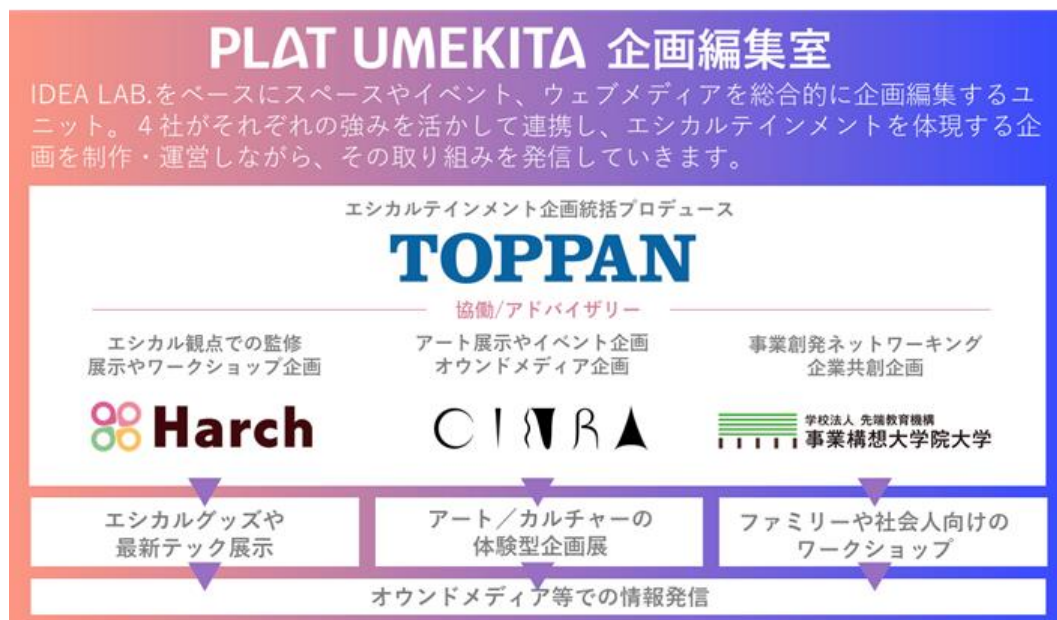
PLAT UMEKITA 企画編集室

IDEA LAB.をベースにスペースやイベント、ウェブメディアを総合的に企画編集するユニット。4社がそれぞれの強みを活かして連携し、エシカルテインメントを体現する企画を制作・運営しながら、その取り組みを発信していきます。

エシカルテインメント企画統括プロデュース

TOPPAN

協働/アドバイザリー

エシカル観点での監修
展示やワークショップ企画

Harch

アート展示やイベント企画
オウンドメディア企画

CINRA

事業創発ネットワーキング
企業共創企画

学校法人 先端教育機構
事業構想大学院大学

エシカルグッズや
最新テック展示

アート／カルチャーの
体験型企画展

ファミリーや社会人向けの
ワークショップ

オウンドメディア等での情報発信